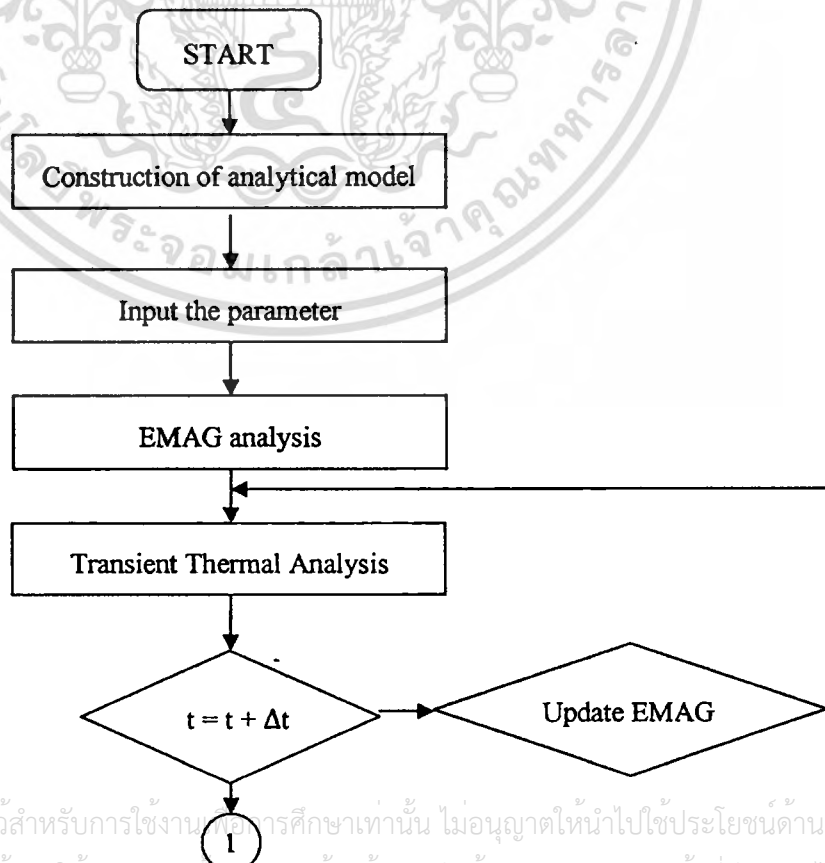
START

Construction of analytical model

Input the parameter

EMAG analysis

Transient Thermal Analysis

$t = t + \Delta t$

Update EMAG

1

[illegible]สำหรับการใช้งาน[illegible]การศึกษาเท่านั้น ไม่อนุญาตให้นำไปใช้ประโยชน์ด้าน